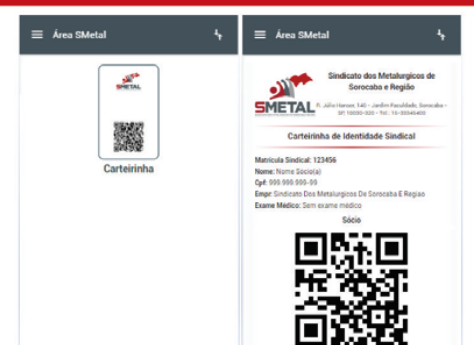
Área SMetal

SMETAL

Carteirinha

Área SMetal

Sindicato dos Metalurgicos de Sorocaba e Região

SMETAL

R. Júlio Hanser, 140 - Jardim Faculdade, Sorocaba - SP, 18030-320 - Tel.: 15-33344400

Carteirinha de Identidade Sindical

Matricula Sindical: 123456
Nome: Nome Sócio(a)
Cpf: 999.999.999-99
Empr: Sindicato Dos Metalurgicos De Sorocaba E Regiao
Exame Médico: Sem exame médico

Sócio